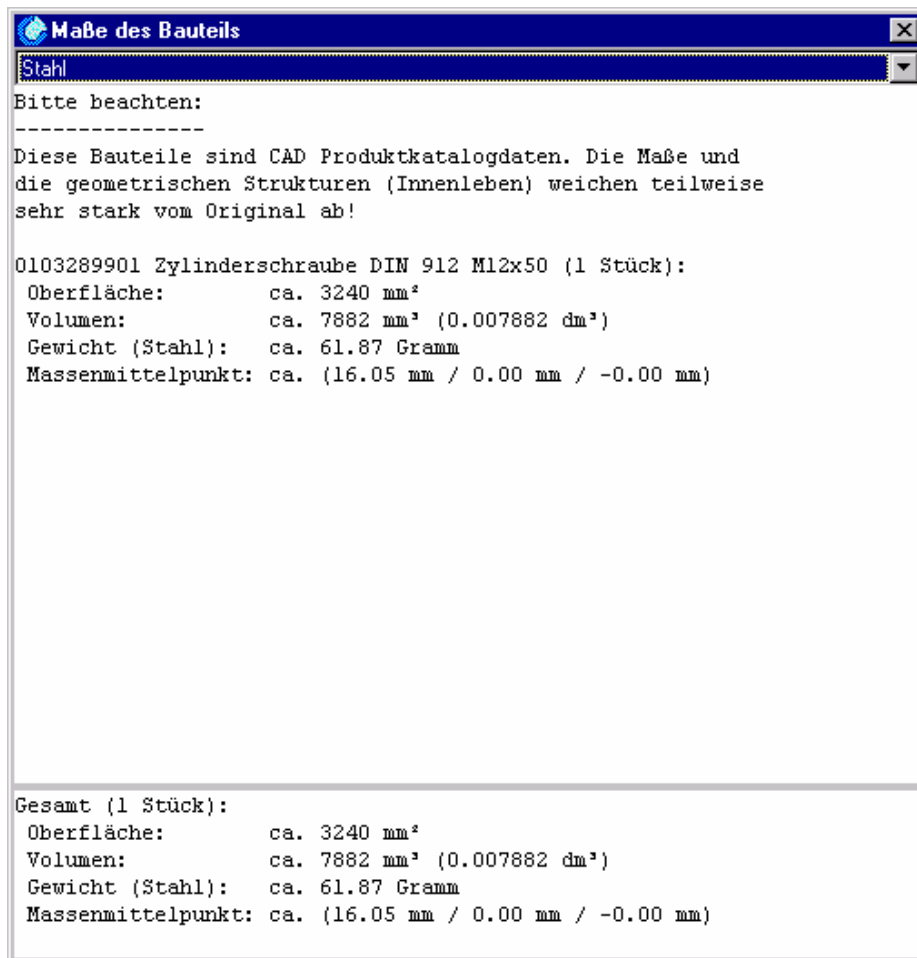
Maße des Bauteils

Stahl

Bitte beachten:
---------------
Diese Bauteile sind CAD Produktkatalogdaten. Die Maße und die geometrischen Strukturen (Innenleben) weichen teilweise sehr stark vom Original ab!

0103289901 Zylinderschraube DIN 912 M12x50 (1 Stück):
Oberfläche: ca. 3240 mm²
Volumen: ca. 7882 mm³ (0.007882 dm³)
Gewicht (Stahl): ca. 61.87 Gramm
Massenmittelpunkt: ca. (16.05 mm / 0.00 mm / -0.00 mm)

Gesamt (1 Stück):
Oberfläche: ca. 3240 mm²
Volumen: ca. 7882 mm³ (0.007882 dm³)
Gewicht (Stahl): ca. 61.87 Gramm
Massenmittelpunkt: ca. (16.05 mm / 0.00 mm / -0.00 mm)